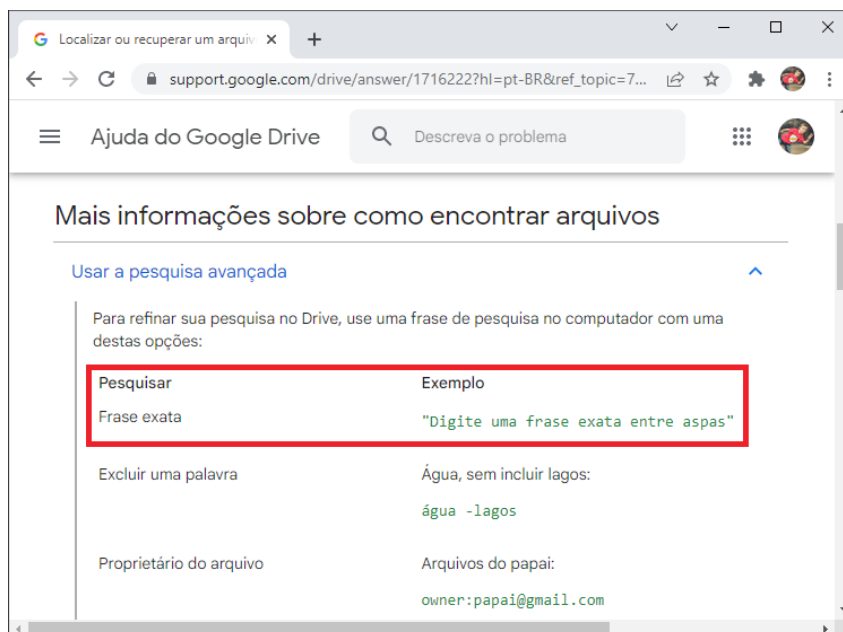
Localizar ou recuperar um arquiv ×
+

support.google.com/drive/answer/1716222?hl=pt-BR&ref_topic=7...

Ajuda do Google Drive
Descreva o problema

Mais informações sobre como encontrar arquivos

Usar a pesquisa avançada

Para refinar sua pesquisa no Drive, use uma frase de pesquisa no computador com uma destas opções:

| Pesquisar | Exemplo |
|---|---|
| Frase exata | "Digite uma frase exata entre aspas" |
| Excluir uma palavra | Água, sem incluir lagos: água -lagos |
| Proprietário do arquivo | Arquivos do papai: owner:papai@gmail.com |